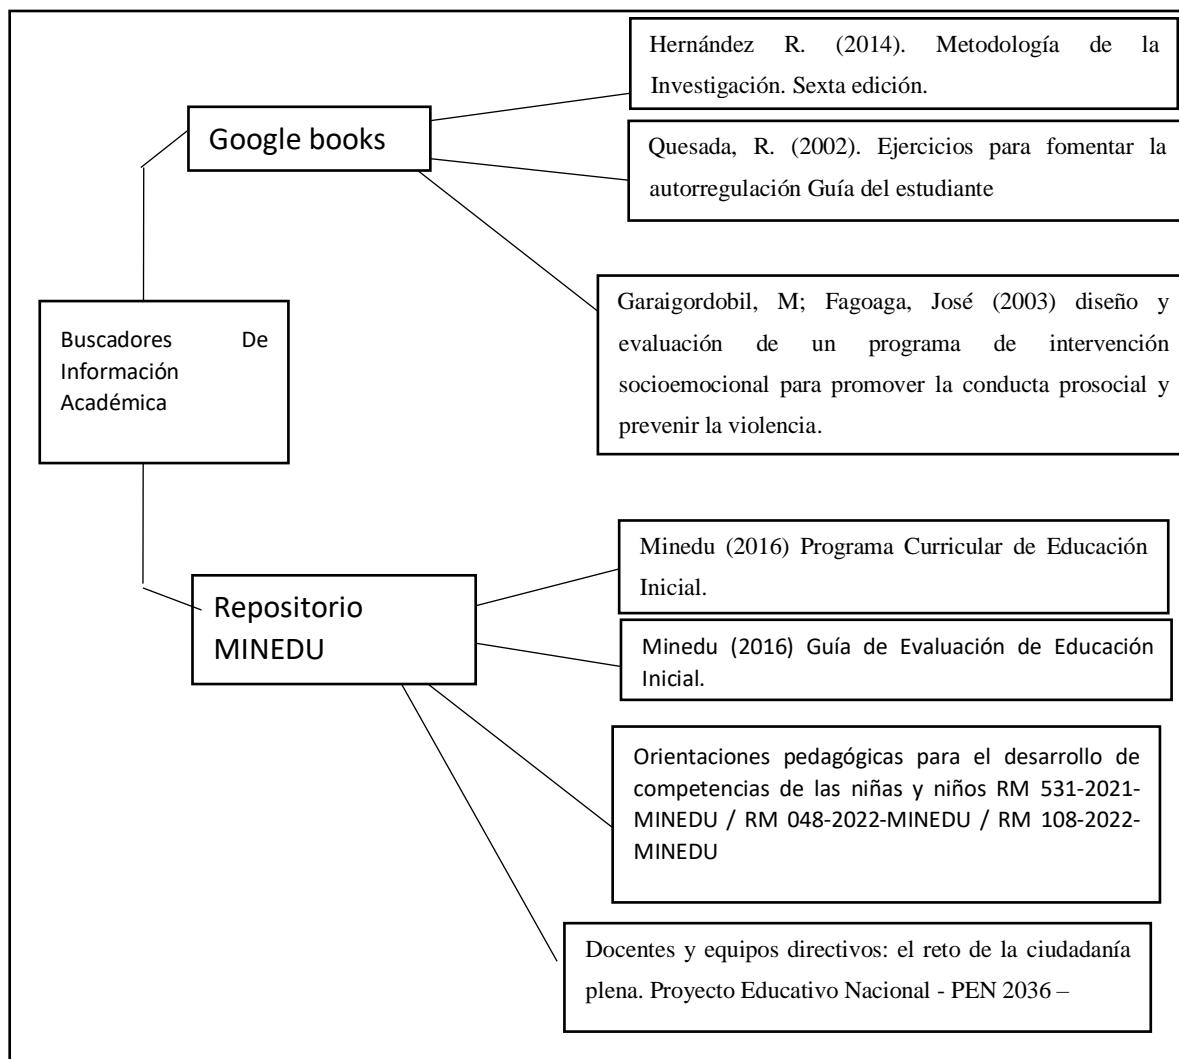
Buscadores De Información Académica

Google books

Hernández R. (2014). Metodología de la Investigación. Sexta edición.

Quesada, R. (2002). Ejercicios para fomentar la autorregulación Guía del estudiante

Garaigordobil, M; Fagoaga, José (2003) diseño y evaluación de un programa de intervención socioemocional para promover la conducta prosocial y prevenir la violencia.

Repositorio MINEDU

Minedu (2016) Programa Curricular de Educación Inicial.

Minedu (2016) Guía de Evaluación de Educación Inicial.

Orientaciones pedagógicas para el desarrollo de competencias de las niñas y niños RM 531-2021-MINEDU / RM 048-2022-MINEDU / RM 108-2022-MINEDU

Docentes y equipos directivos: el reto de la ciudadanía plena. Proyecto Educativo Nacional - PEN 2036 –